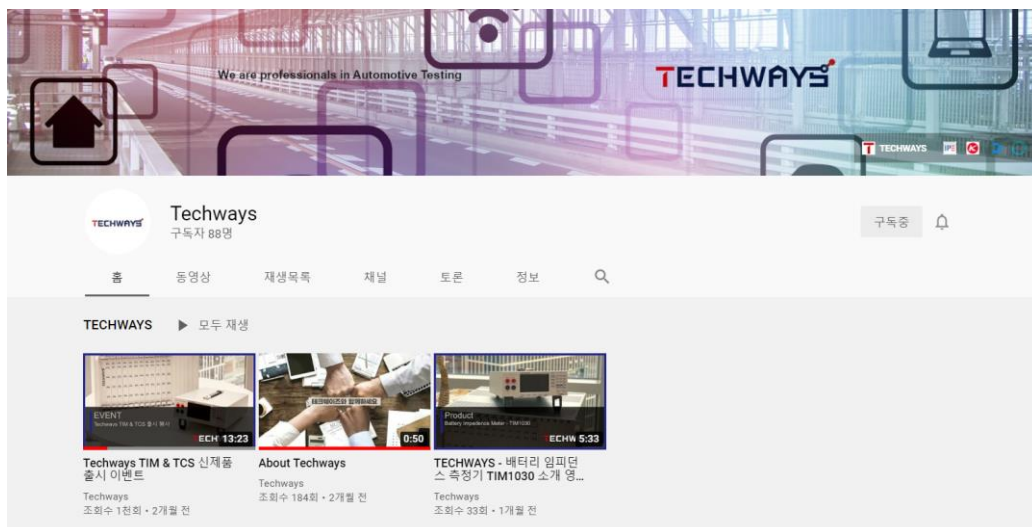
We are professionals in Automotive Testing

TECHWAYS

TECHWAYS

TECHWAYS

Techways
구독자 88명

구독중

홈 동영상 재생목록 채널 토론 정보

TECHWAYS ▶ 모두 재생

EVENT
Techways TIM & TCS 출시 행사
TECH 13:23

Techways TIM & TCS 신제품 출시 이벤트
Techways
조회수 1천회 • 2개월 전

테크웨이즈와 함께하세요
0:50

About Techways
Techways
조회수 184회 • 2개월 전

Product
Battery Impedance Meter - TIM1030
TECHW 5:33

TECHWAYS - 배터리 임피던스 측정기 TIM1030 소개 영...
Techways
조회수 33회 • 1개월 전